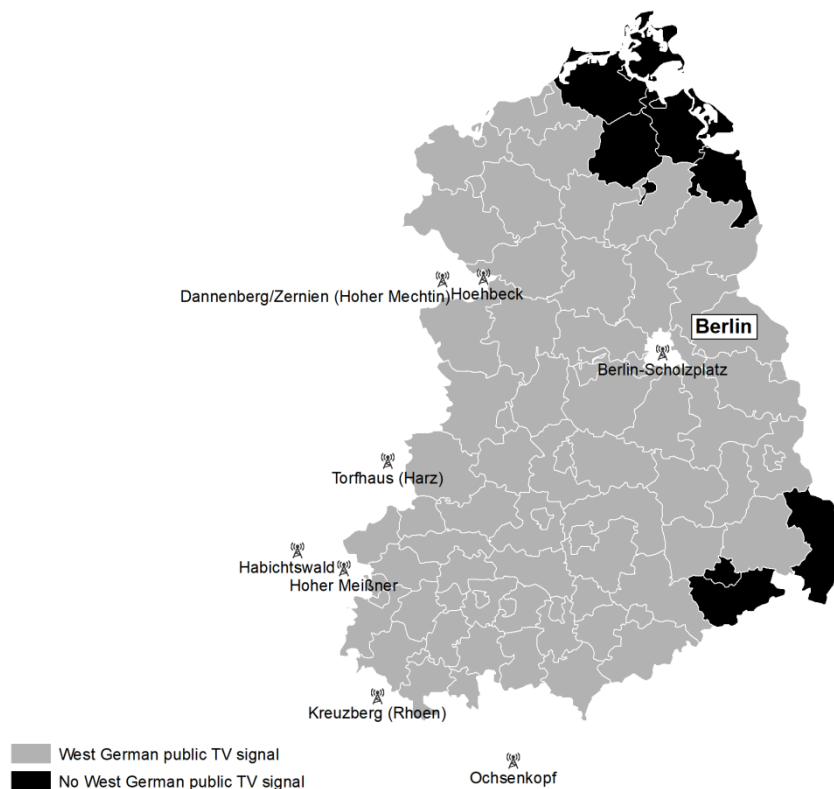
Dannenberg/Zernien (Hoher Mechtin)
Hoehbeck
Berlin
Berlin-Scholzplatz
Torfhaus (Harz)
Habichtswald
Hoher Meißner
Kreuzberg (Rhoen)
Ochsenkopf

West German public TV signal
No West German public TV signal